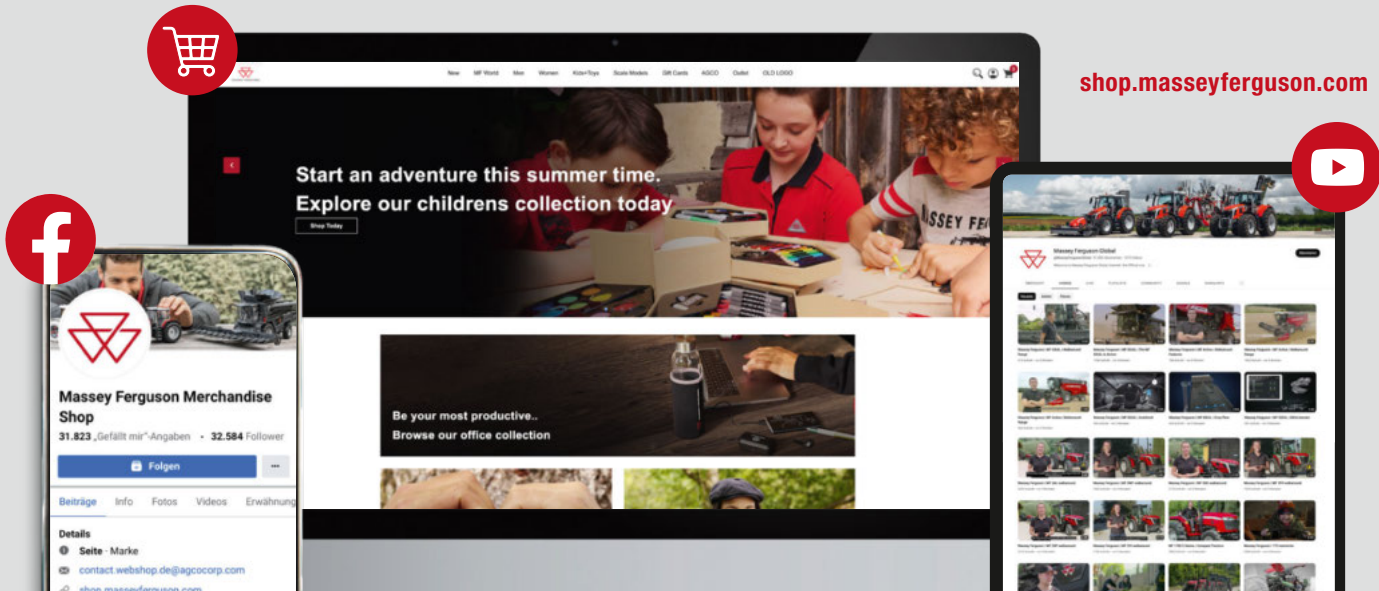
shop.masseyferguson.com

New MF World Men Women Kids+Toys Scale Models Gift Cards AGCO Outlet OLD LOGO

Start an adventure this summer time.
Explore our childrens collection today

Shop Today

MASSEY FERG

Be your most productive..
Browse our office collection

Massey Ferguson Merchandise Shop

31.823 „Gefällt mir"-Angaben • 32.584 Follower

Folgen

Beiträge Info Fotos Videos Erwähnung

Details

Seite · Marke

contact.webshop.de@agcocorp.com

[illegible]

Massey Ferguson Global